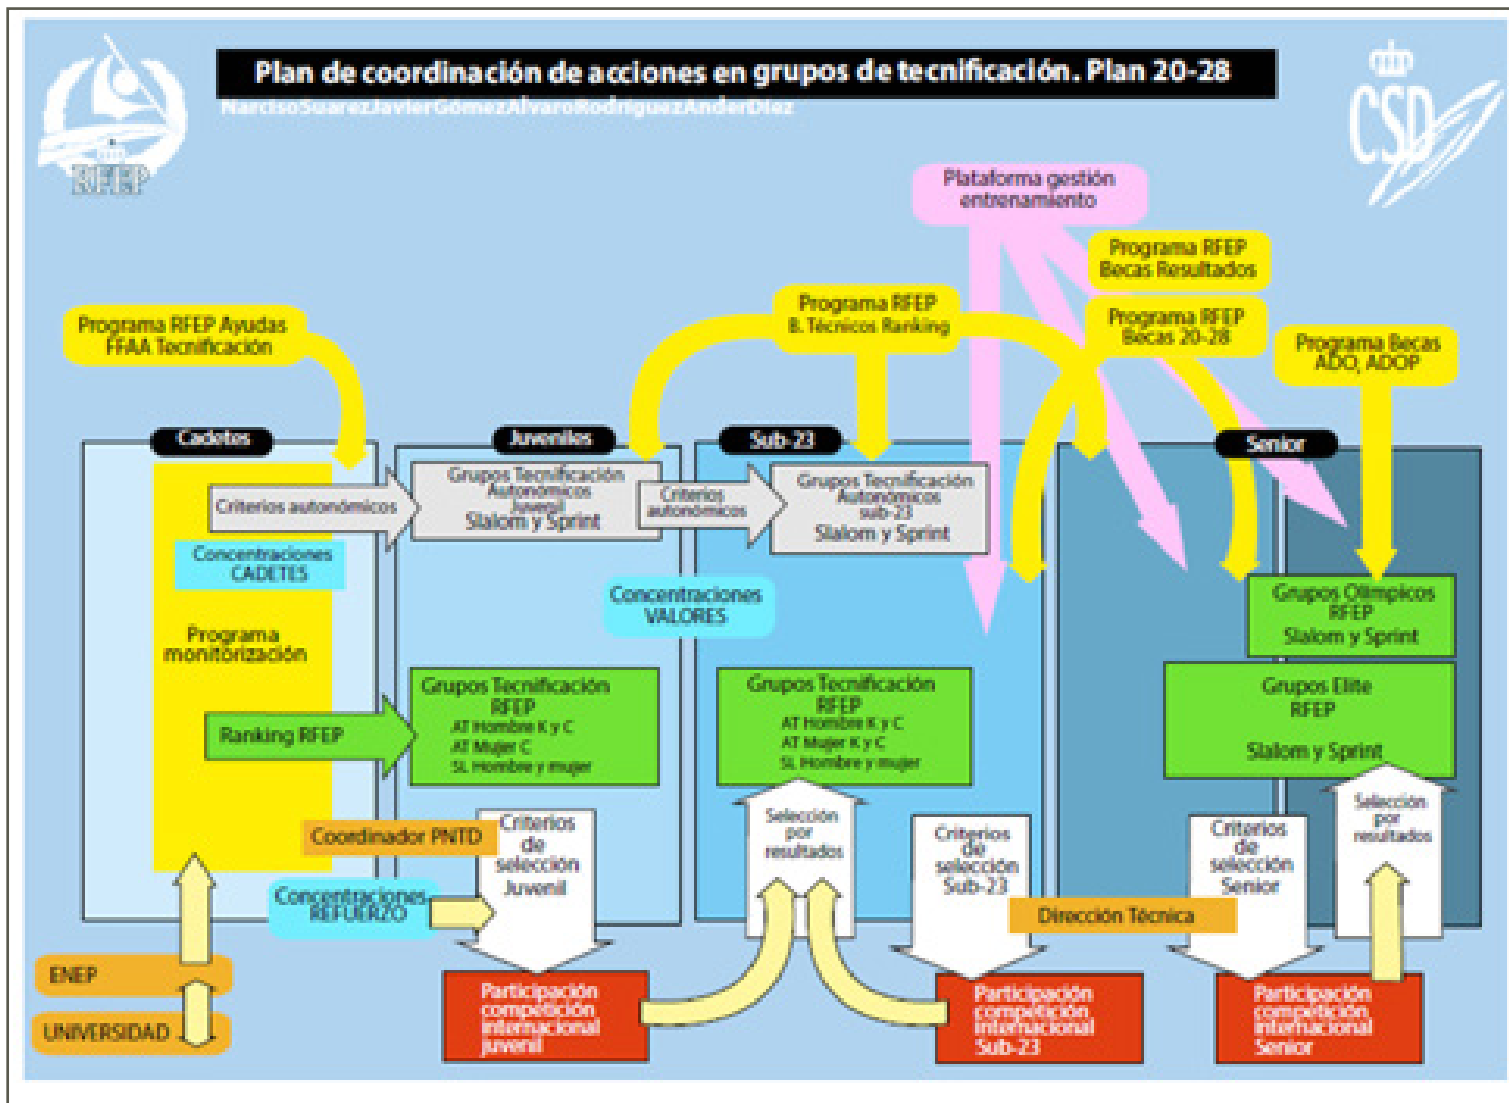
Plan de coordinación de acciones en grupos de tecnificación. Plan 20-28

NarcisoSuarezJavierGómezAlvaroRodriguezAnderDiez

RFEP

CSD

Plataforma gestión entrenamiento

Programa RFEP Becas Resultados

Programa RFEP B. Técnicos Ranking

Programa RFEP Becas 20-28

Programa Becas ADO, ADOP

Programa RFEP Ayudas FFAA Tecnificación

Cadetes

Juveniles

Sub-23

Senior

Criterios autonómicos

Grupos Tecnificación Autonómicos Juvenil Slalom y Sprint

Criterios autonómicos

Grupos Tecnificación Autonómicos sub-23 Slalom y Sprint

Concentraciones CADETES

Programa monitorización

Concentraciones VALORES

Grupos Olímpicos RFEP Slalom y Sprint

Grupos Tecnificación RFEP AT Hombre K y C AT Mujer C SL Hombre y mujer

Ranking RFEP

Grupos Tecnificación RFEP AT Hombre K y C AT Mujer K y C SL Hombre y mujer

Grupos Elite RFEP Slalom y Sprint

Coordinador PNTD

Criterios de selección Juvenil

Selección por resultados

Criterios de selección Sub-23

Criterios de selección Senior

Selección por resultados

Concentraciones REFUERZO

Dirección Técnica

ENEP

UNIVERSIDAD

Participación competición internacional juvenil

Participación competición internacional Sub-23

Participación competición internacional Senior